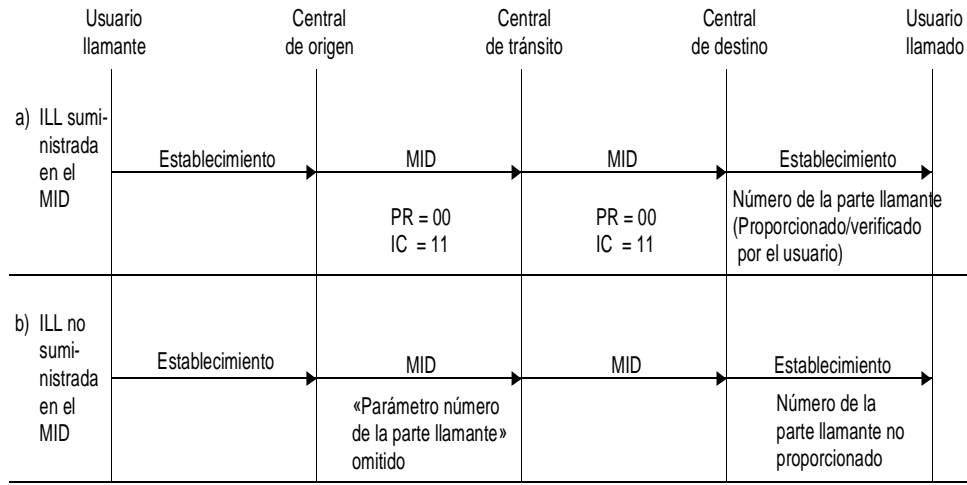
Usuario llamante

Central de origen

Central de tránsito

Central de destino

Usuario llamado

a) ILL suministrada en el MID

Establecimiento

MID

PR = 00
IC = 11

MID

PR = 00
IC = 11

Establecimiento

Número de la parte llamante (Proporcionado/verificado por el usuario)

b) ILL no suministrada en el MID

Establecimiento

MID

«Parámetro número de la parte llamante» omitido

MID

Establecimiento

Número de la parte llamante no proporcionado